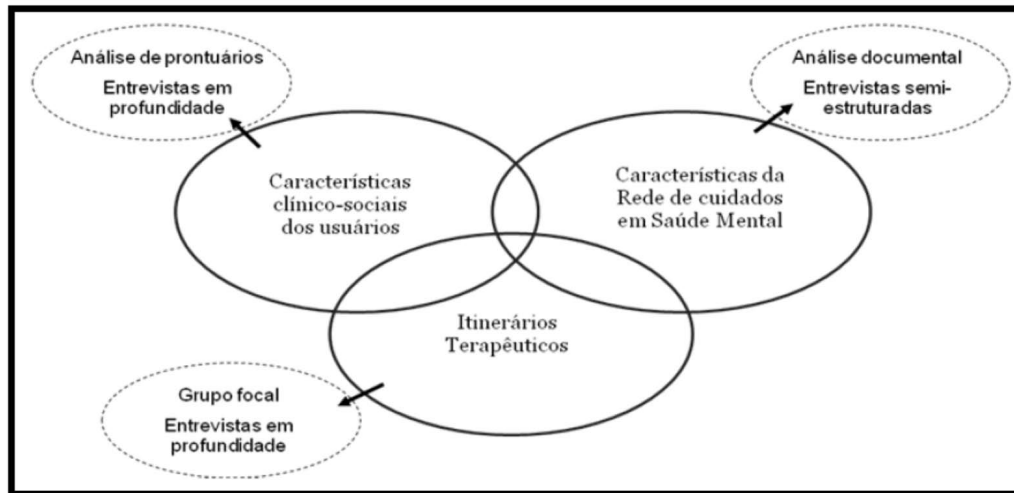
Análise de prontuários
Entrevistas em profundidade

Análise documental
Entrevistas semi-estruturadas

Características clínico-sociais dos usuários

Características da Rede de cuidados em Saúde Mental

Itinerários Terapêuticos

Grupo focal
Entrevistas em profundidade